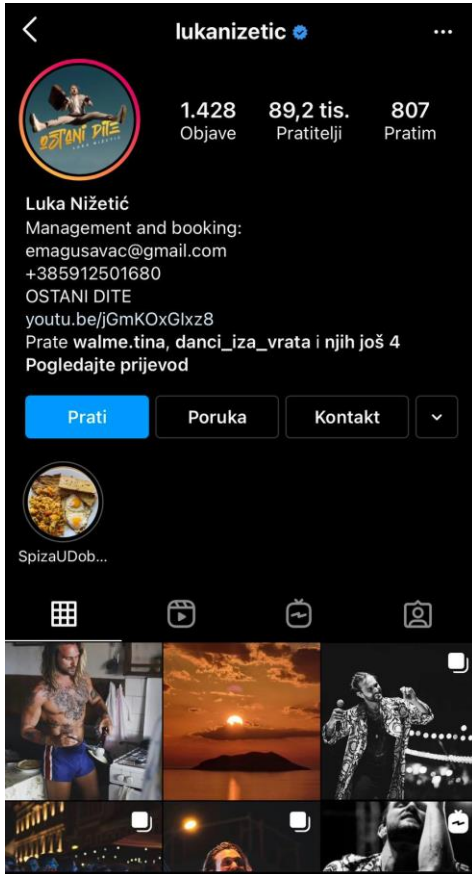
lukanizetic

OSTANI DITE
LUKA NIŽETIĆ

1.428
Objave

89,2 tis.
Pratitelji

807
Pratim

Luka Nižetić
Management and booking:
emagusavac@gmail.com
+385912501680
OSTANI DITE
youtu.be/jGmKOxGlxz8
Prate walme.tina, danci_iza_vrata i njih još 4
Pogledajte prijevod

Prati
Poruka
Kontakt

SpizaUDob...